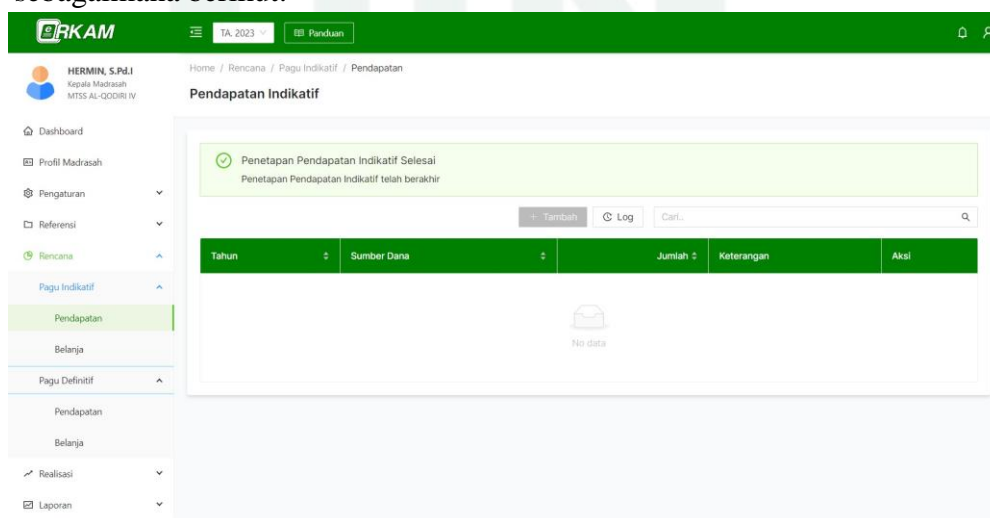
sebagaimana berikut.

eRKAM

TA. 2023

Panduan

HERMIN, S.Pd.I
Kepala Madrasah
MTSS AL-QODIRI IV

Dashboard

Profil Madrasah

Pengaturan

Referensi

Rencana

Pagu Indikatif

Pendapatan

Belanja

Pagu Definitif

Pendapatan

Belanja

Realisasi

Laporan

Home / Rencana / Pagu Indikatif / Pendapatan

Pendapatan Indikatif

Penetapan Pendapatan Indikatif Selesai
Penetapan Pendapatan Indikatif telah berakhir

+ Tambah

Log

Cari...

| Tahun | Sumber Dana | Jumlah | Keterangan | Aksi |
|---|---|---|---|---|

No data